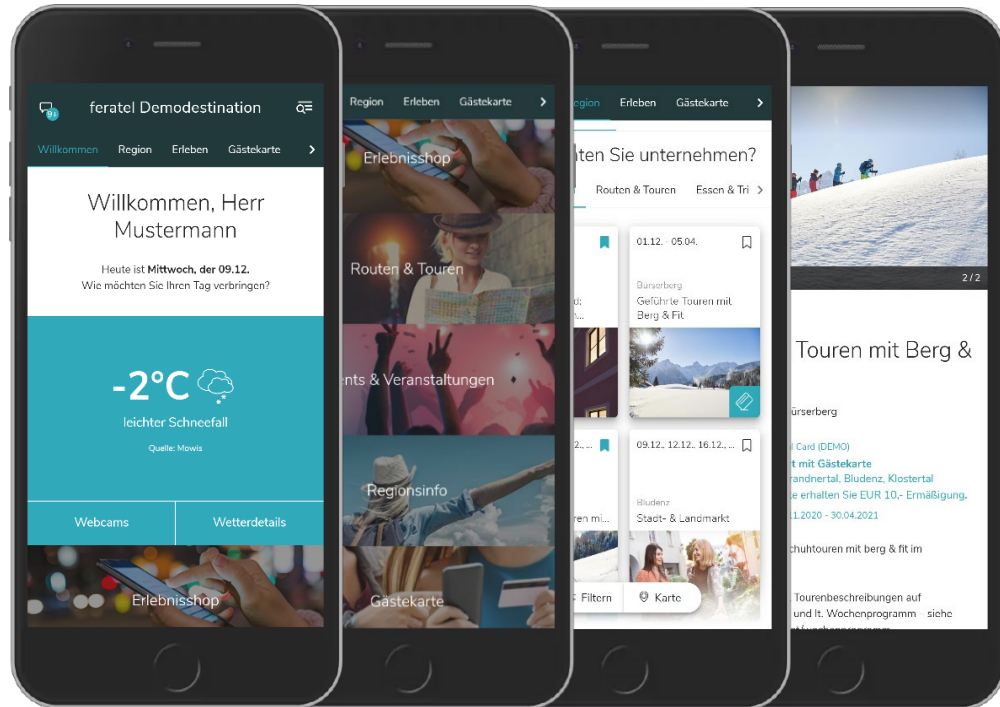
feratel Demodestination

Willkommen Region Erleben Gästekarte

Willkommen, Herr Mustermann

Heute ist **Mittwoch, der 09.12.**
Wie möchten Sie Ihren Tag verbringen?

-2°C
leichter Schneefall
Quelle: Mowis

Webcams
Wetterdetails

Erlebnisshop

Region Erleben Gästekarte

Erlebnisshop

Routen & Touren

nts & Veranstaltungen

Regionsinfo

Gästekarte

egion Erleben Gästekarte

hten Sie unternehmen?

Routen & Touren Essen & Tri

d:

01.12. - 05.04.

ürserberg
Geführte Touren mit Berg & Fit

09.12., 12.12., 16.12.,

Bludenz
Stadt- & Landmarkt

ren mi...

Filtern
Karte

2 / 2

Touren mit Berg &

ürserberg

l Card (DEMO)
t mit Gästekarte
randnertal, Bludenz, Klostertal
te erhalten Sie EUR 10,- Ermäßigung.
11.2020 - 30.04.2021

chuhtouren mit berg & fit im

Tourenbeschreibungen auf
und lt. Wochenprogramm - siehe
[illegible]